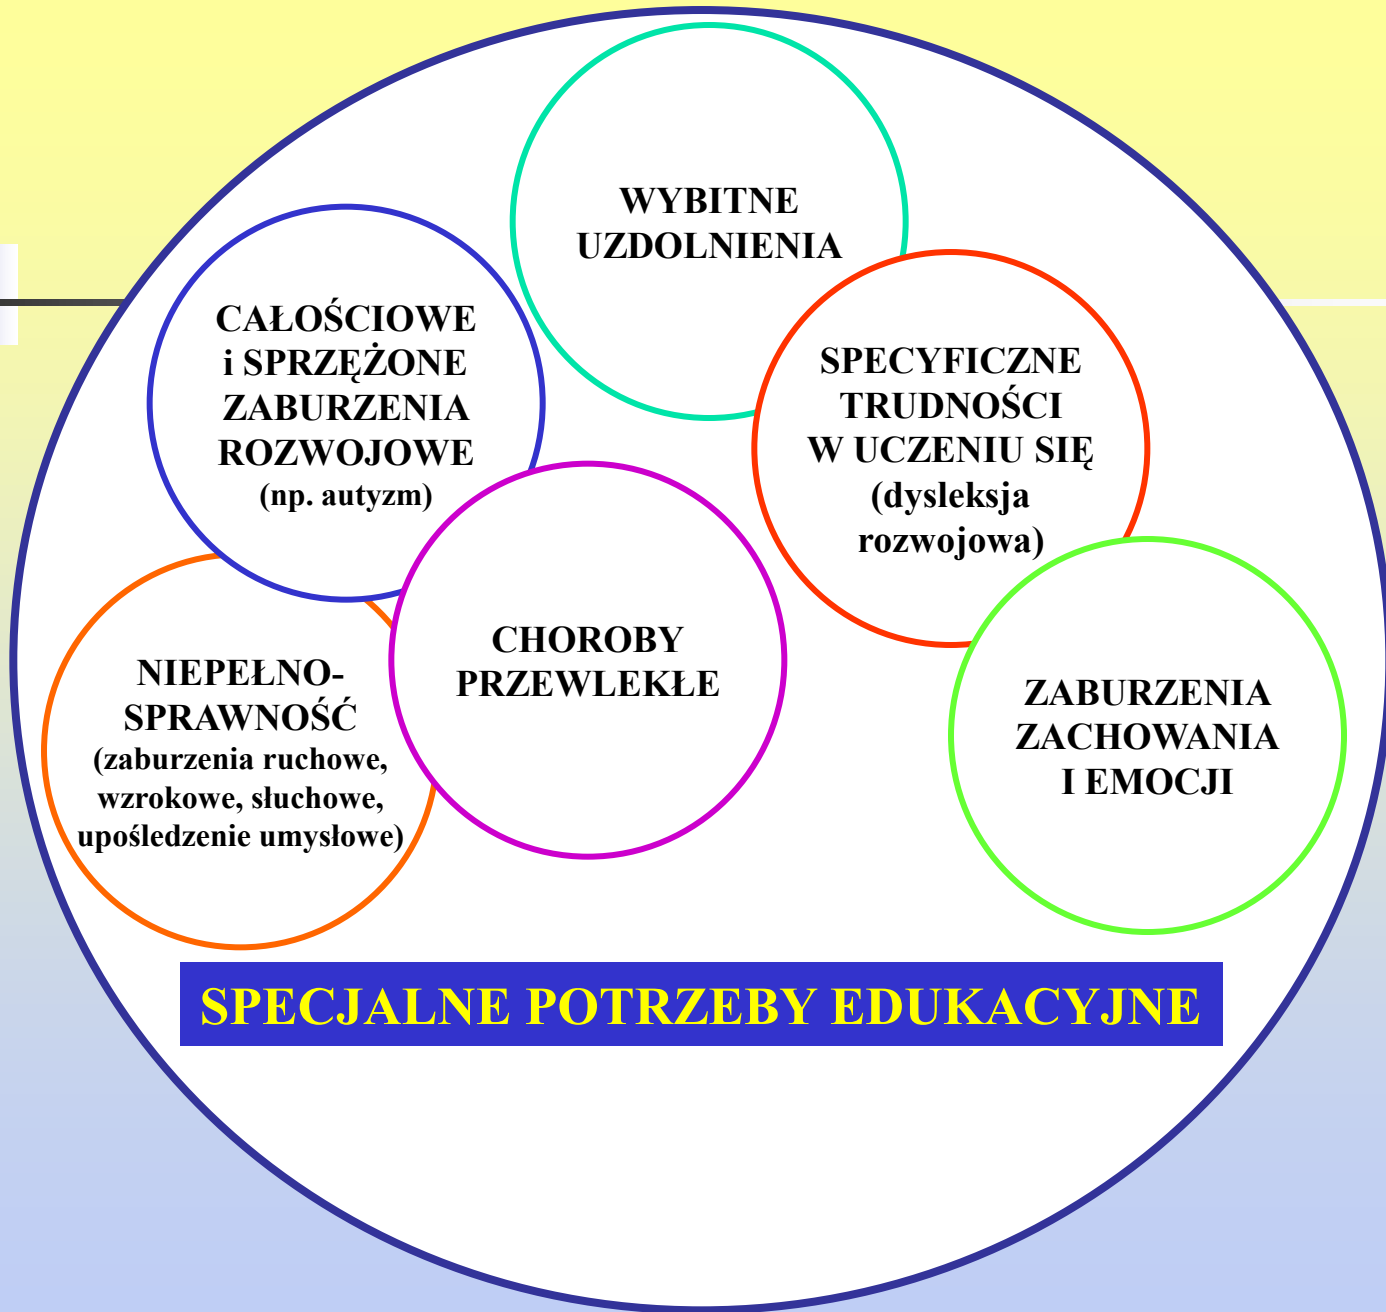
WYBITNE UZDOLNIENIA

CAŁOŚCIOWE i SPRZĘŻONE ZABURZENIA ROZWOJOWE (np. autyzm)

SPECYFICZNE TRUDNOŚCI W UCZENIU SIĘ (dysleksja rozwojowa)

CHOROBY PRZEWLEKŁE

NIEPEŁNOSPRAWNOŚĆ (zaburzenia ruchowe, wzrokowe, słuchowe, upośledzenie umysłowe)

ZABURZENIA ZACHOWANIA I EMOCJI

SPECJALNE POTRZEBY EDUKACYJNE